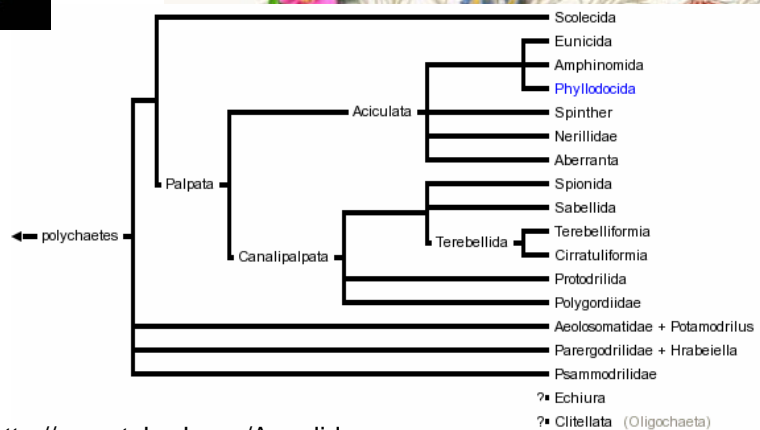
polychaetes
Palpata
Aciculata
Canalipalpata
Terebellida
Scolecida
Eunicida
Amphinomida
Phyllodocida
Spinther
Nerillidae
Aberranta
Spionida
Sabellida
Terebelliformia
Cirratuliformia
Protodrilida
Polygordiidae
Aeolosomatidae + Potamodrilus
Parergodrilidae + Hrabeiella
Psammodrilidae
? Echiura
? Clitellata (Oligochaeta)
ttp://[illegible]/Annelida